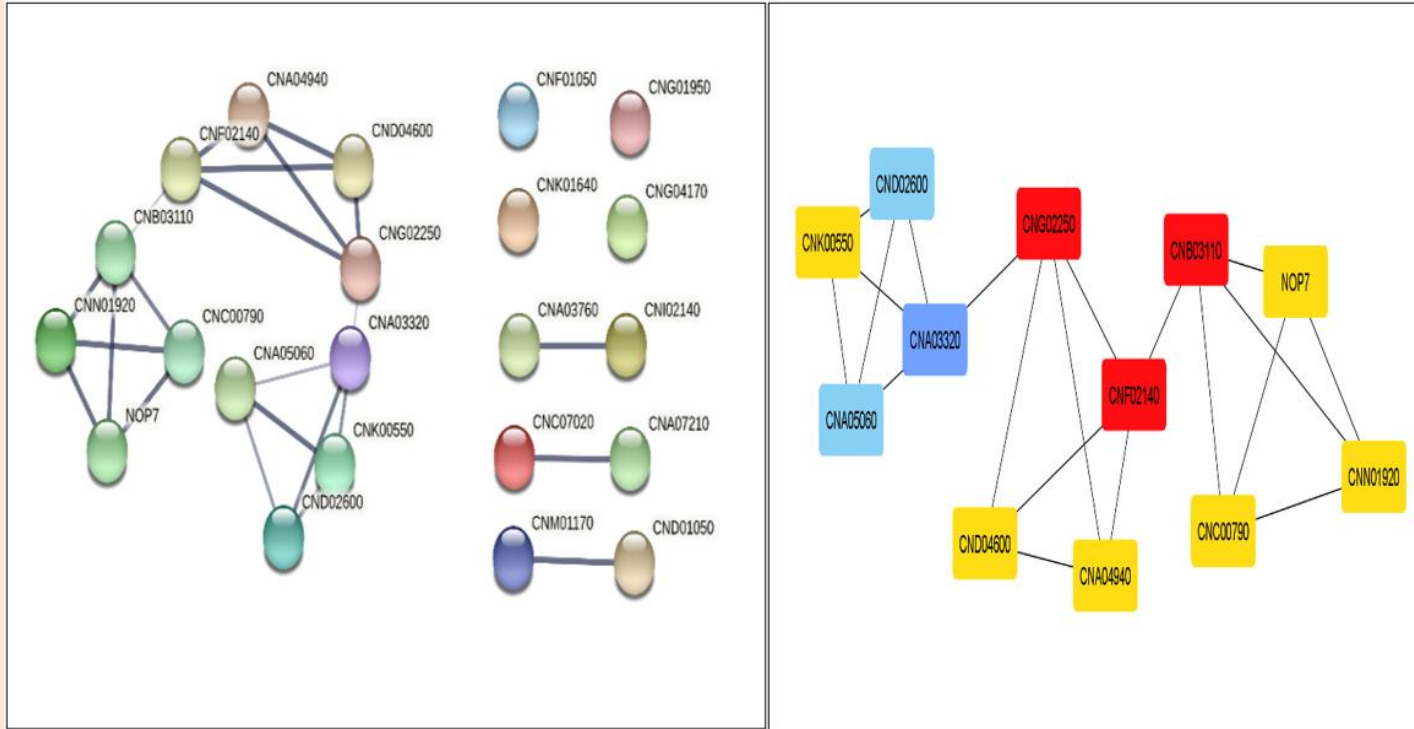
CNA04940
CNF02140
CND04600
CNB03110
CNG02250
CNN01920
CNC00790
CNA03320
CNA05060
NOP7
CNK00550
CND02600

CNF01050
CNG01950
CNK01640
CNG04170
CNA03760
CNI02140
CNC07020
CNA07210
CNM01170
CND01050

CND02600
CNK00550
CNG02250
CNB03110
NOP7
CNA03320
CNF02140
CNA05060
CNN01920
CND04600
CNC00790
CNA04940